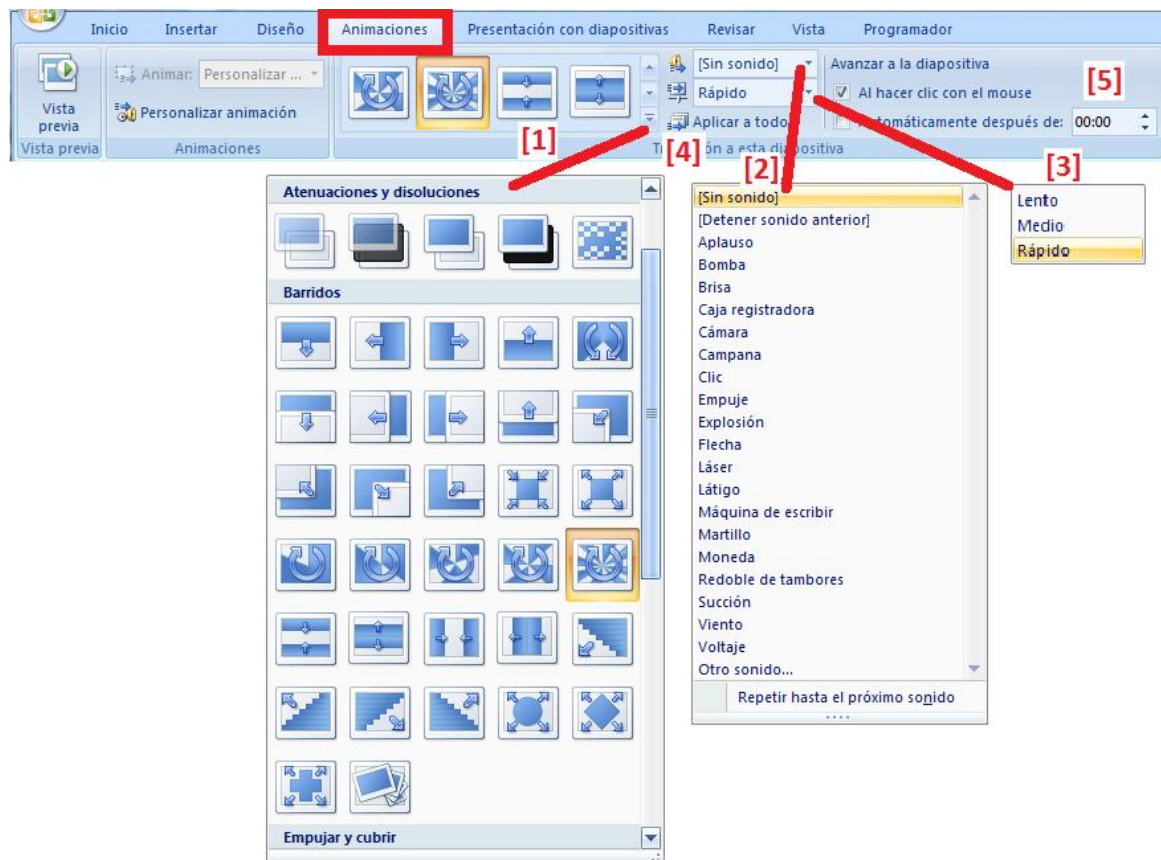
Inicio Insertar Diseño Animaciones Presentación con diapositivas Revisar Vista Programador

Vista previa
Vista previa

Animar: Personalizar ...
Personalizar animación
Animaciones

[Sin sonido]
Rápido
Aplicar a todo
Transición a esta diapositiva

Avanzar a la diapositiva
Al hacer clic con el mouse
Automáticamente después de: 00:00

[5]
[1]
[4]
[2]
[3]

Atenuaciones y disoluciones
Barridos
Empujar y cubrir

[Sin sonido]
[Detener sonido anterior]
Aplauso
Bomba
Brisa
Caja registradora
Cámara
Campana
Clic
Empuje
Explosión
Flecha
Láser
Látigo
Máquina de escribir
Martillo
Moneda
Redoble de tambores
Succión
Viento
Voltaje
Otro sonido...
Repetir hasta el próximo sonido

Lento
Medio
Rápido